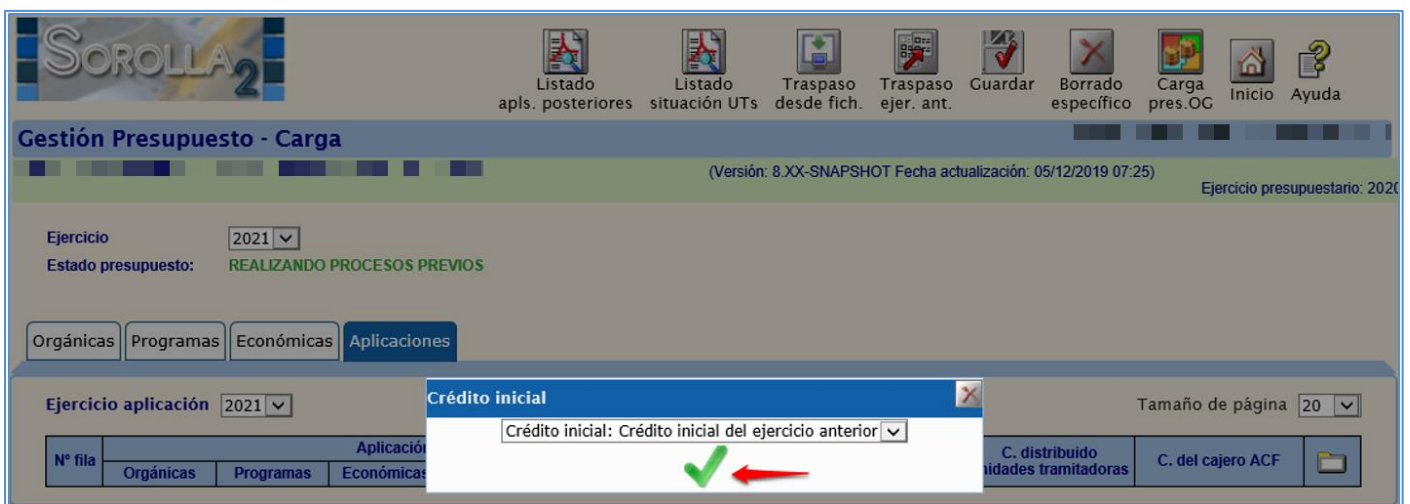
SOROLLA2

Listado apls. posteriores
Listado situación UTs
Traspaso desde fich.
Traspaso ejer. ant.
Guardar
Borrado específico
Carga pres.OG
Inicio
Ayuda

Gestión Presupuesto - Carga

(Versión: 8.XX-SNAPSHOT Fecha actualización: 05/12/2019 07:25)

Ejercicio presupuestario: 2020

Ejercicio 2021

Estado presupuesto: REALIZANDO PROCESOS PREVIOS

Orgánicas | Programas | Económicas | Aplicaciones

Ejercicio aplicación 2021

Tamaño de página 20

| Nº fila | Aplicació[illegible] | | | C. distribuido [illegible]nidades tramitadoras | C. del cajero ACF |
|---|---|---|---|---|---|
| | Orgánicas | Programas | Económicas | | |

Crédito inicial

Crédito inicial: Crédito inicial del ejercicio anterior